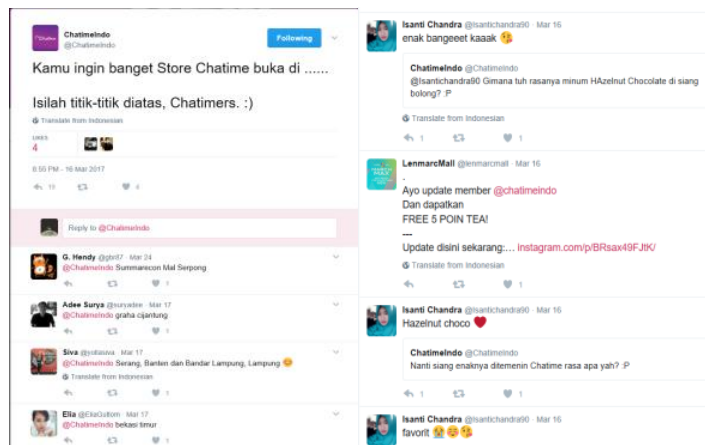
ChatimeIndo
@ChatimeIndo

Following

Kamu ingin banget Store Chatime buka di ......

Isilah titik-titik diatas, Chatimers. :)

Translate from Indonesian

LIKES
4

8:56 PM - 16 Mar 2017

11 4

Reply to @ChatimeIndo

G. Hendy @gbr87 · Mar 24
@ChatimeIndo Summarecon Mal Serpong

1

Adee Surya @suryadee · Mar 17
@ChatimeIndo graha cijantung

1

Siva @yolasiva · Mar 17
@ChatimeIndo Serang, Banten dan Bandar Lampung, Lampung 😊
Translate from Indonesian

1

Ella @EllaGultom · Mar 17
@ChatimeIndo bekasi timur

1

Isanti Chandra @Isantichandra90 · Mar 16
enak bangeeet kaaak 😘

ChatimeIndo @ChatimeIndo
@Isantichandra90 Gimana tuh rasanya minum HAzelnut Chocolate di siang bolong? :P

Translate from Indonesian

1 1

LenmarcMall @lenmarcmall · Mar 16
.
Ayo update member @chatimeindo
Dan dapatkan
FREE 5 POIN TEA!
---
Update disini sekarang:... instagram.com/p/BRsax49FJtK/
Translate from Indonesian

1

Isanti Chandra @Isantichandra90 · Mar 16
Hazelnut choco ❤️

ChatimeIndo @ChatimeIndo
Nanti siang enaknya ditemenin Chatime rasa apa yah? :P

1 1

Isanti Chandra @Isantichandra90 · Mar 16
favorit 😭😊😘